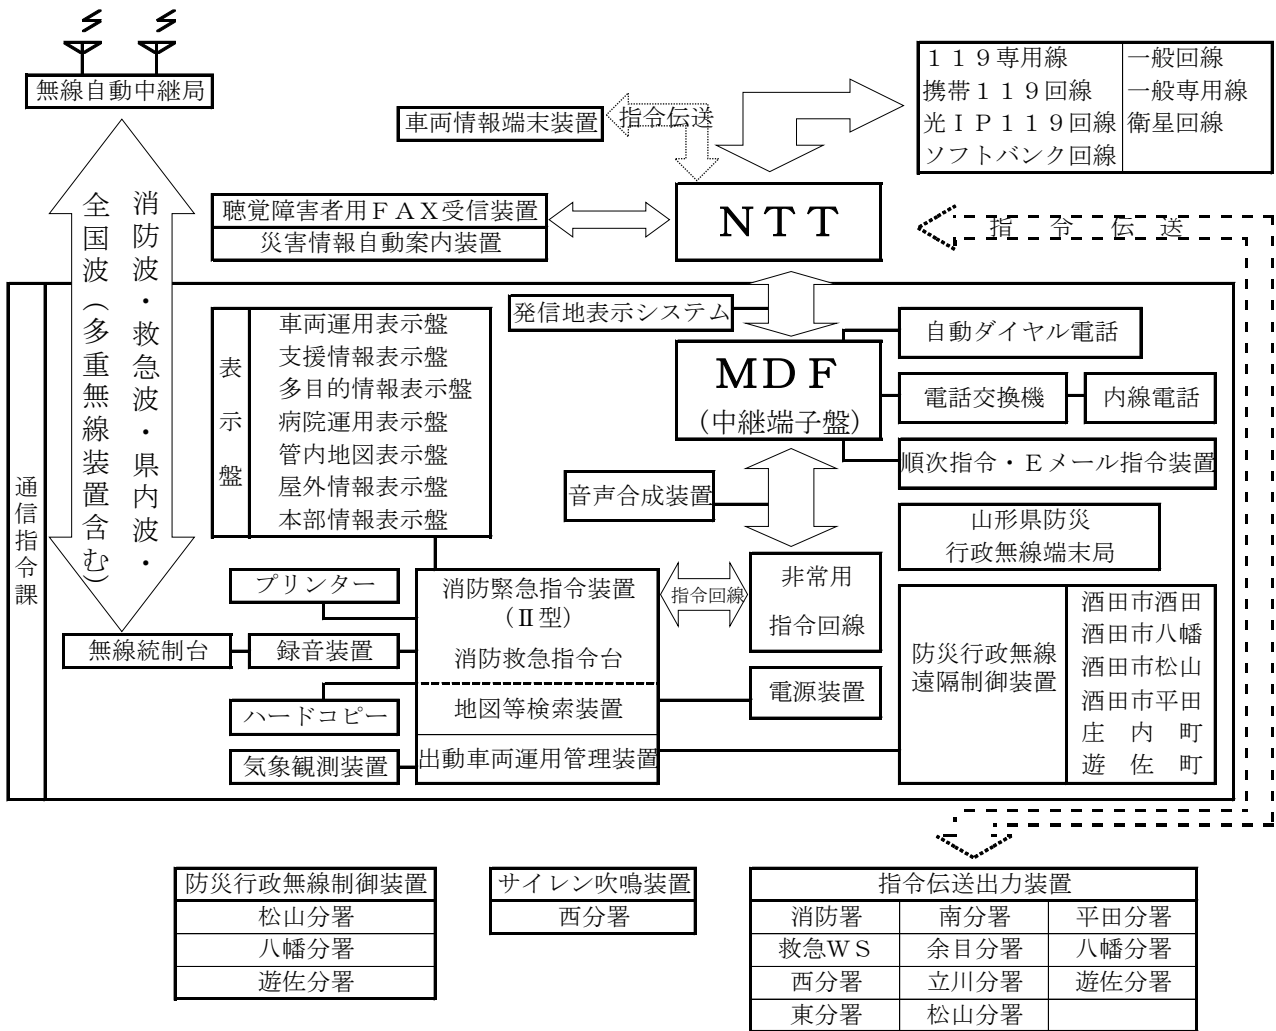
無線自動中継局

| １１９専用線 | 一般回線 |
|---|---|
| 携帯１１９回線 | 一般専用線 |
| 光ＩＰ１１９回線 | 衛星回線 |
| ソフトバンク回線 | |

車両情報端末装置
指令伝送

聴覚障害者用ＦＡＸ受信装置
災害情報自動案内装置

ＮＴＴ

指令伝送

消防波・救急波・県内波・
全国波（多重無線装置含む）

通信指令課

発信地表示システム

自動ダイヤル電話

ＭＤＦ
（中継端子盤）

電話交換機
内線電話
順次指令・Ｅメール指令装置

表示盤
車両運用表示盤
支援情報表示盤
多目的情報表示盤
病院運用表示盤
管内地図表示盤
屋外情報表示盤
本部情報表示盤

音声合成装置

山形県防災
行政無線端末局

プリンター
消防緊急指令装置
（Ⅱ型）
消防救急指令台
指令回線
非常用
指令回線

無線統制台
録音装置

防災行政無線
遠隔制御装置
酒田市酒田
酒田市八幡
酒田市松山
酒田市平田
庄内町
遊佐町

ハードコピー
地図等検索装置
電源装置

気象観測装置
出動車両運用管理装置

| 防災行政無線制御装置 |
|---|
| 松山分署 |
| 八幡分署 |
| 遊佐分署 |

| サイレン吹鳴装置 |
|---|
| 西分署 |

| 指令伝送出力装置 | | |
|---|---|---|
| 消防署 | 南分署 | 平田分署 |
| 救急ＷＳ | 余目分署 | 八幡分署 |
| 西分署 | 立川分署 | 遊佐分署 |
| 東分署 | 松山分署 | |